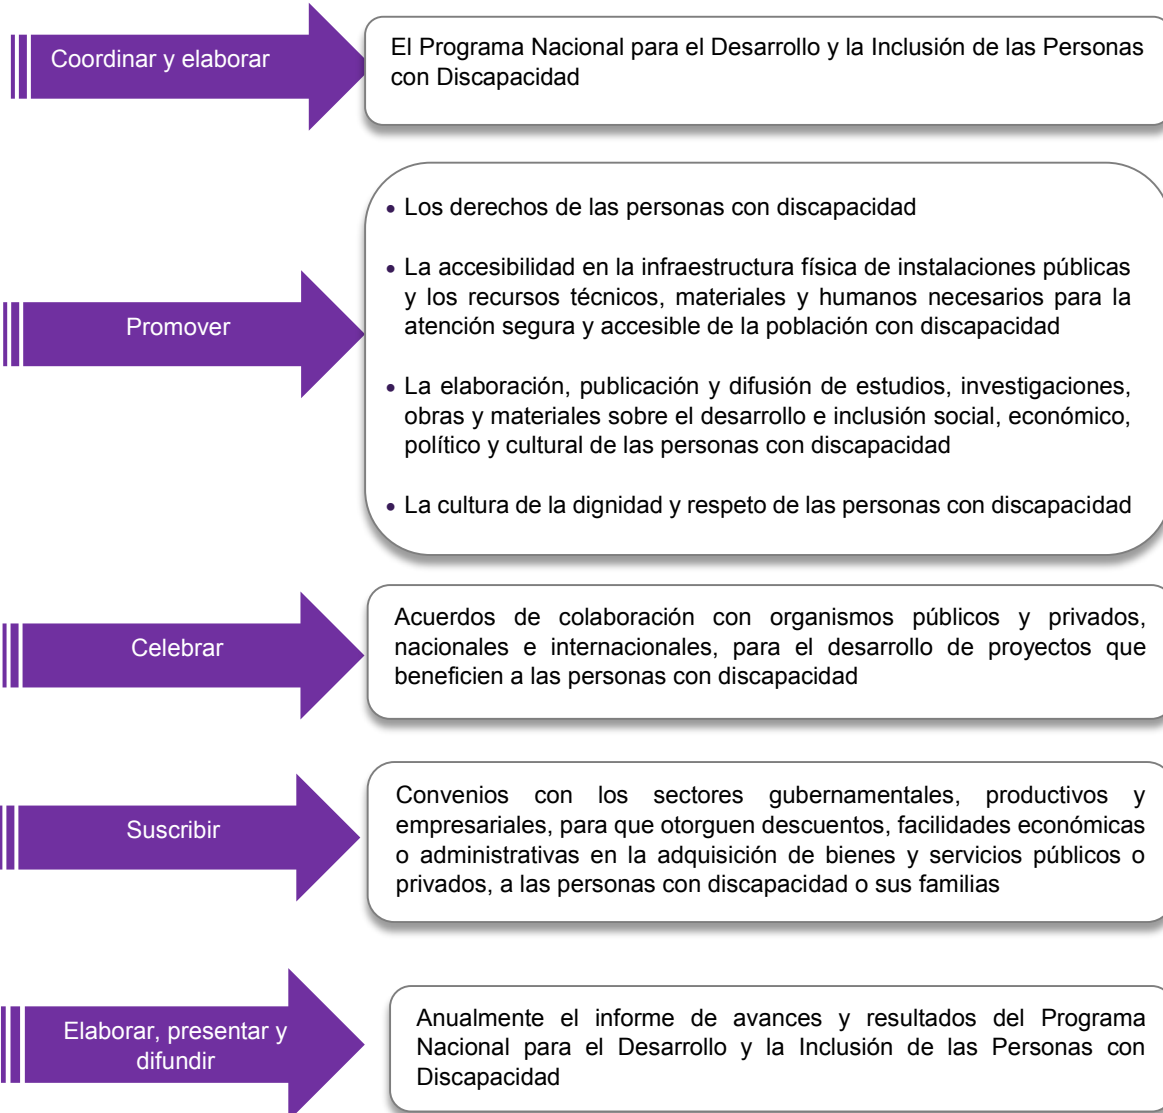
Coordinar y elaborar

El Programa Nacional para el Desarrollo y la Inclusión de las Personas con Discapacidad

Promover

• Los derechos de las personas con discapacidad

• La accesibilidad en la infraestructura física de instalaciones públicas y los recursos técnicos, materiales y humanos necesarios para la atención segura y accesible de la población con discapacidad

• La elaboración, publicación y difusión de estudios, investigaciones, obras y materiales sobre el desarrollo e inclusión social, económico, político y cultural de las personas con discapacidad

• La cultura de la dignidad y respeto de las personas con discapacidad

Celebrar

Acuerdos de colaboración con organismos públicos y privados, nacionales e internacionales, para el desarrollo de proyectos que beneficien a las personas con discapacidad

Suscribir

Convenios con los sectores gubernamentales, productivos y empresariales, para que otorguen descuentos, facilidades económicas o administrativas en la adquisición de bienes y servicios públicos o privados, a las personas con discapacidad o sus familias

Elaborar, presentar y difundir

Anualmente el informe de avances y resultados del Programa Nacional para el Desarrollo y la Inclusión de las Personas con Discapacidad